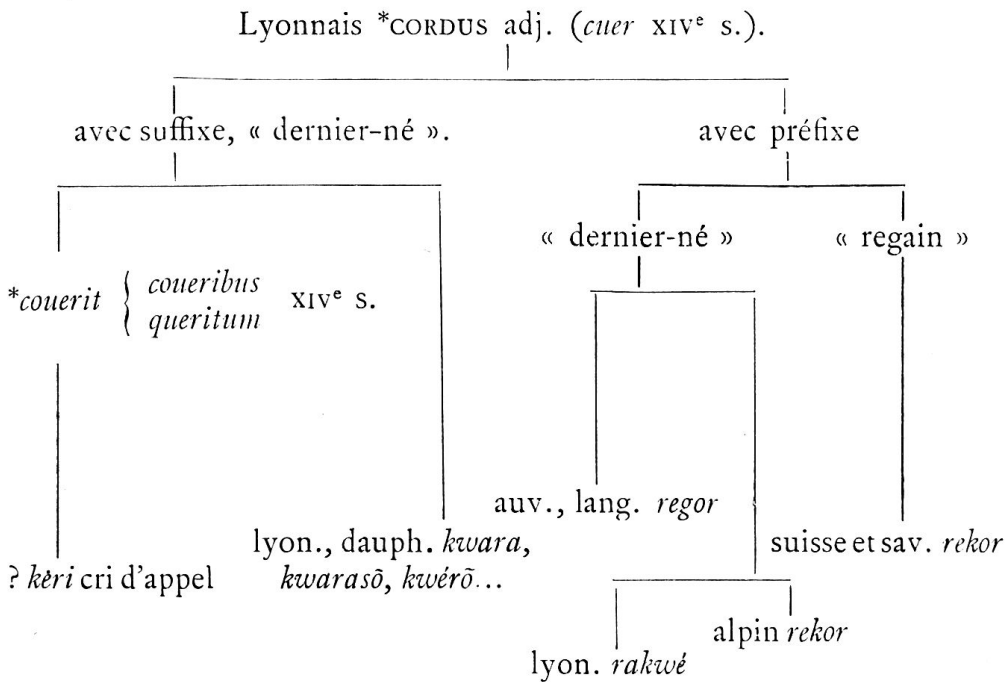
Lyonnais *CORDUS adj. (*cuer* XIVᵉ s.).

avec suffixe, « dernier-né ».

avec préfixe

« dernier-né »

« regain »

*couerit $\left\{ \begin{array}{l} \textit{coueribus} \\ \textit{queritum} \end{array} \right.$ XIVᵉ s.

auv., lang. *regor*

suisse et sav. *rekor*

? *kèri* cri d'appel

lyon., dauph. *kwara*, *kwarasõ*, *kwérõ*...

alpin *rekor*

lyon. *rakwé*